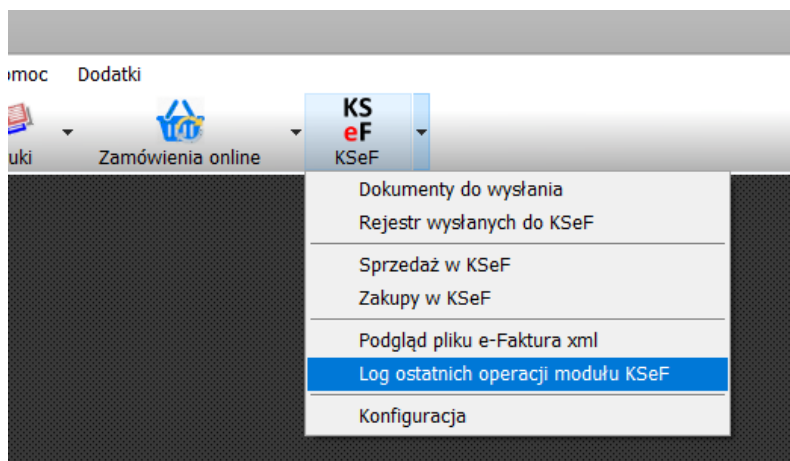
omoc Dodatki

uki Zamówienia online KS eF KSeF

Dokumenty do wysłania
Rejestr wysłanych do KSeF
Sprzedaż w KSeF
Zakupy w KSeF
Podgląd pliku e-Faktura xml
Log ostatnich operacji modułu KSeF
Konfiguracja